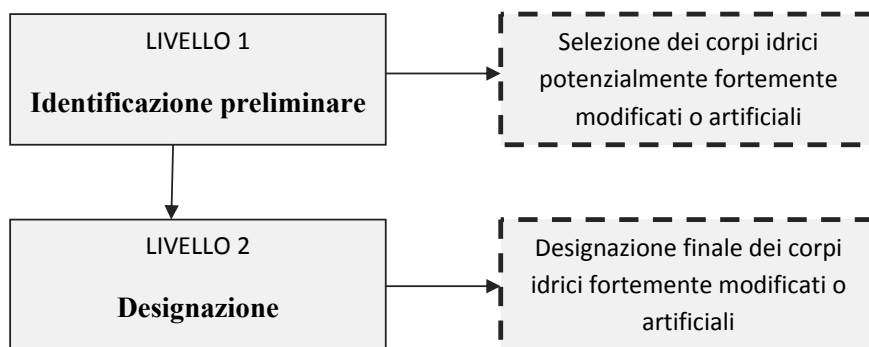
LIVELLO 1

Identificazione preliminare

Selezione dei corpi idrici potenzialmente fortemente modificati o artificiali

LIVELLO 2

Designazione

Designazione finale dei corpi idrici fortemente modificati o artificiali